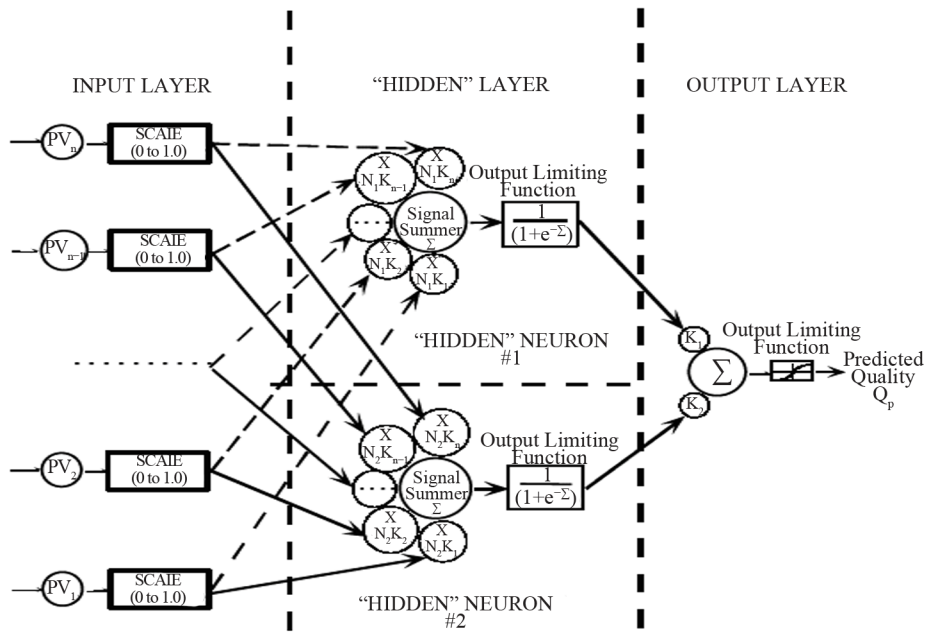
INPUT LAYER

"HIDDEN" LAYER

OUTPUT LAYER

$PV_n$

SCAIE (0 to 1.0)

$PV_{n-1}$

SCAIE (0 to 1.0)

$PV_2$

SCAIE (0 to 1.0)

$PV_1$

SCAIE (0 to 1.0)

X $N_1K_{n-1}$

X $N_1K_n$

Signal Summer $\Sigma$

X $N_1K_2$

X $N_1K_1$

Output Limiting Function

$\frac{1}{(1+e^{-\Sigma})}$

"HIDDEN" NEURON #1

X $N_2K_{n-1}$

X $N_2K_n$

Signal Summer $\Sigma$

X $N_2K_2$

X $N_2K_1$

Output Limiting Function

$\frac{1}{(1+e^{-\Sigma})}$

"HIDDEN" NEURON #2

$K_1$

$K_2$

$\Sigma$

Output Limiting Function

Predicted Quality $Q_p$